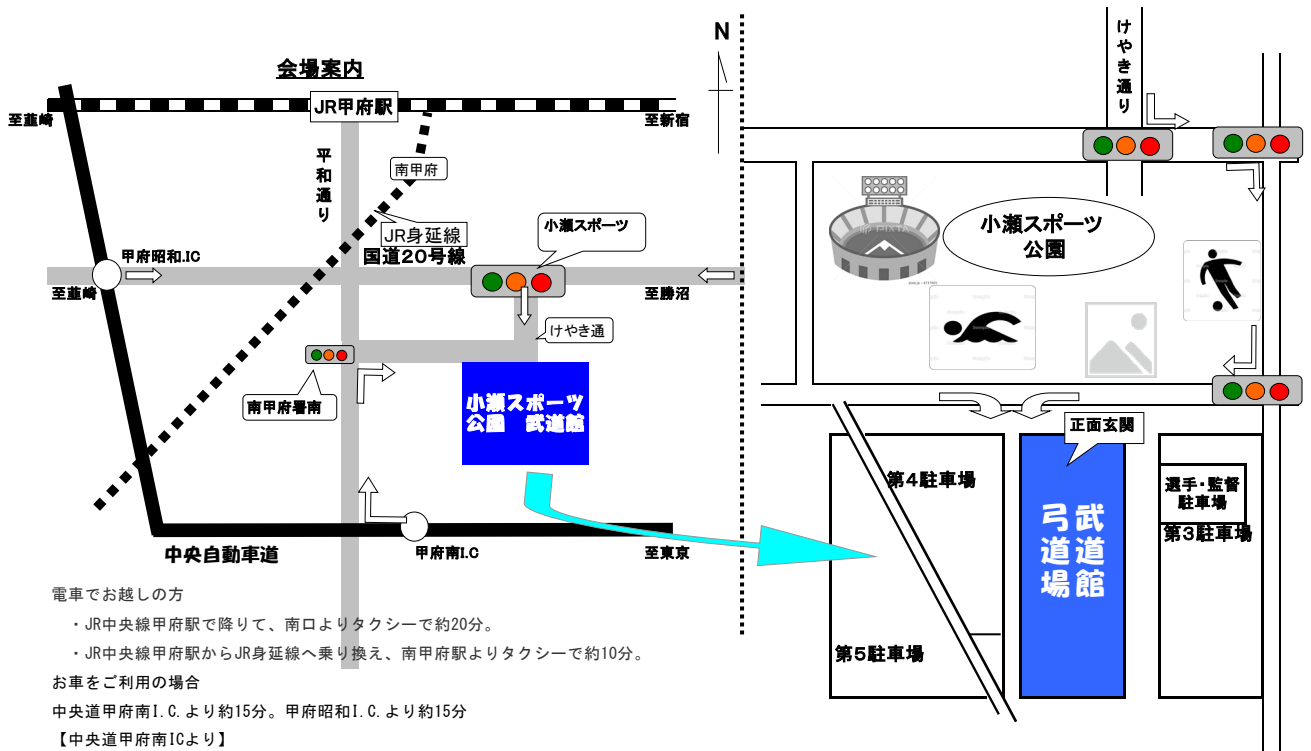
会場案内

JR甲府駅

至韮崎

至新宿

平和通り

南甲府

JR身延線

小瀬スポーツ

国道20号線

甲府昭和.IC

至韮崎

至勝沼

けやき通

南甲府署南

小瀬スポーツ公園 武道館

中央自動車道

甲府南I.C

至東京

N

けやき通り

小瀬スポーツ公園

正面玄関

第4駐車場

弓道場

武道館

選手・監督駐車場

第3駐車場

第5駐車場

電車でお越しの方

・JR中央線甲府駅で降りて、南口よりタクシーで約20分。

・JR中央線甲府駅からJR身延線へ乗り換え、南甲府駅よりタクシーで約10分。

お車をご利用の場合

中央道甲府南I.C.より約15分。甲府昭和I.C.より約15分

【中央道甲府南ICより】